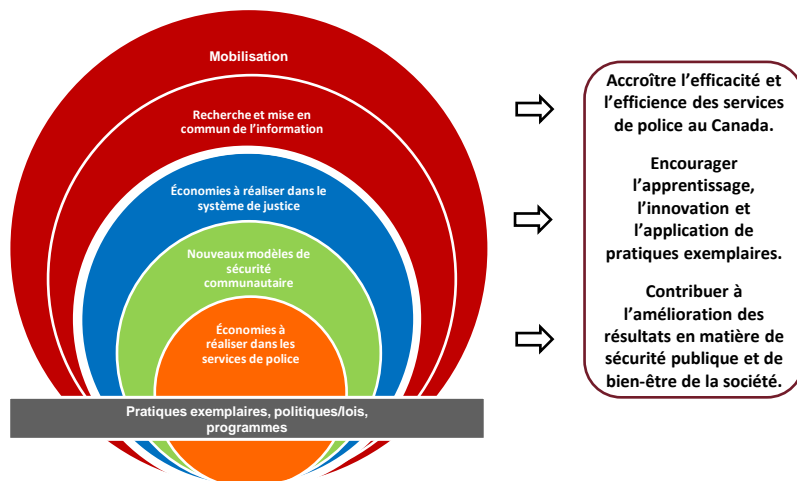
Mobilisation

Recherche et mise en commun de l'information

Économies à réaliser dans le système de justice

Nouveaux modèles de sécurité communautaire

Économies à réaliser dans les services de police

Pratiques exemplaires, politiques/lois, programmes

Accroître l'efficacité et l'efficience des services de police au Canada.

Encourager l'apprentissage, l'innovation et l'application de pratiques exemplaires.

Contribuer à l'amélioration des résultats en matière de sécurité publique et de bien-être de la société.